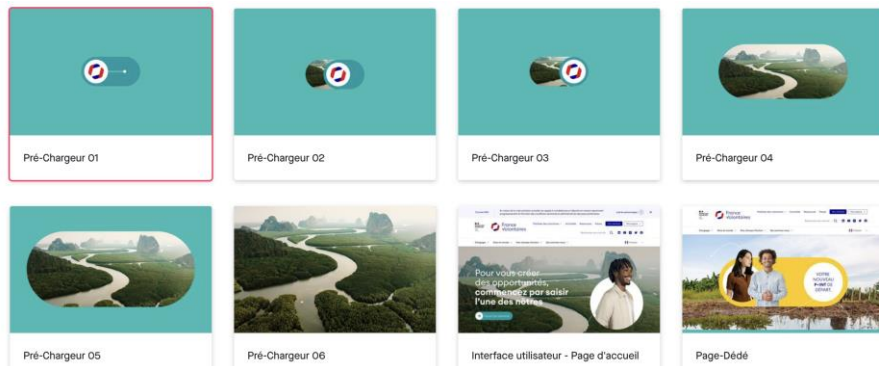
Pré-Chargeur 01

Pré-Chargeur 02

Pré-Chargeur 03

Pré-Chargeur 04

Pré-Chargeur 05

Pré-Chargeur 06

France Volontaires

Pour vous créer des opportunités, commencez par saisir l'une des nôtres

Interface utilisateur - Page d'accueil

France Volontaires

VOTRE NOUVEAU POINT DE DÉPART

Page-Dédé